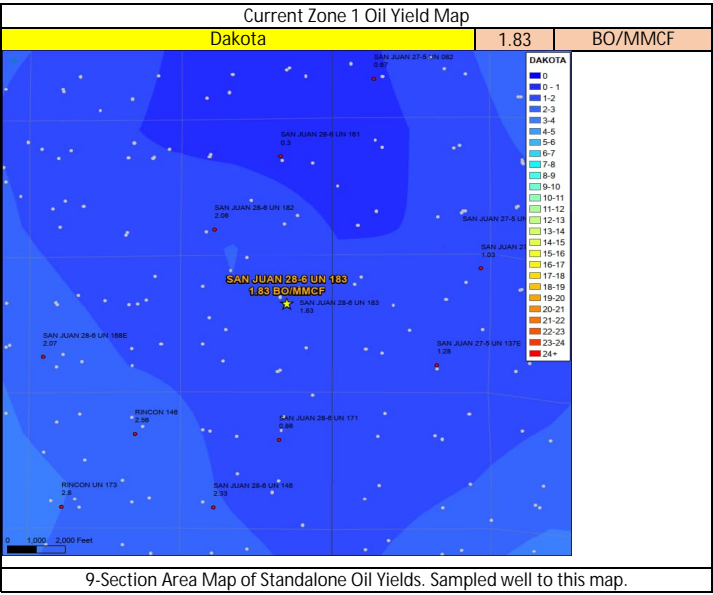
Current Zone 1 Oil Yield Map

| Dakota | 1.83 | BO/MMCF |
|---|---|---|

SAN JUAN 27-5 UN 082
0.67

SAN JUAN 28-6 UN 161
0.3

SAN JUAN 28-6 UN 182
2.06

SAN JUAN 27-5 UN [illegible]

SAN JUAN 2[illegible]
1.03

SAN JUAN 28-6 UN 183
1.83 BO/MMCF

SAN JUAN 28-6 UN 183
1.63

SAN JUAN 28-6 UN 168E
2.07

SAN JUAN 27-5 UN 137E
1.28

RINCON 146
2.86

SAN JUAN 28-6 UN 171
0.88

RINCON UN 173
2.8

SAN JUAN 28-6 UN 148
2.33

0 1,000 2,000 Feet

DAKOTA
0
0 - 1
1-2
2-3
3-4
4-5
5-6
6-7
7-8
8-9
9-10
10-11
11-12
12-13
13-14
14-15
15-16
16-17
17-18
18-19
19-20
20-21
21-22
22-23
23-24
24+

9-Section Area Map of Standalone Oil Yields. Sampled well to this map.